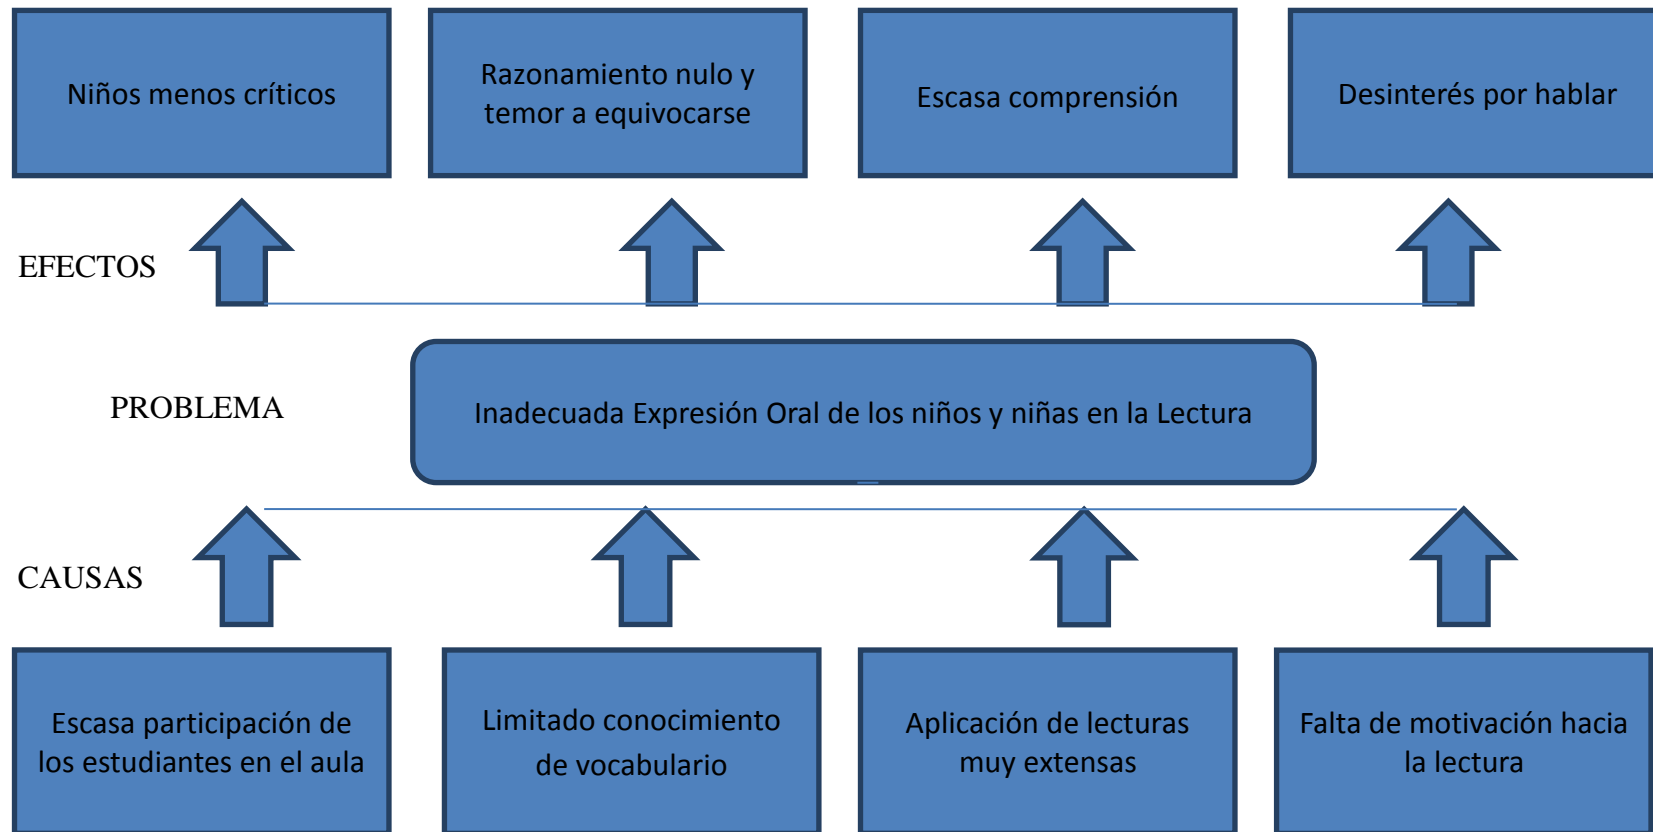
Niños menos críticos

Razonamiento nulo y temor a equivocarse

Escasa comprensión

Desinterés por hablar

EFECTOS

PROBLEMA

Inadecuada Expresión Oral de los niños y niñas en la Lectura

CAUSAS

Escasa participación de los estudiantes en el aula

Limitado conocimiento de vocabulario

Aplicación de lecturas muy extensas

Falta de motivación hacia la lectura